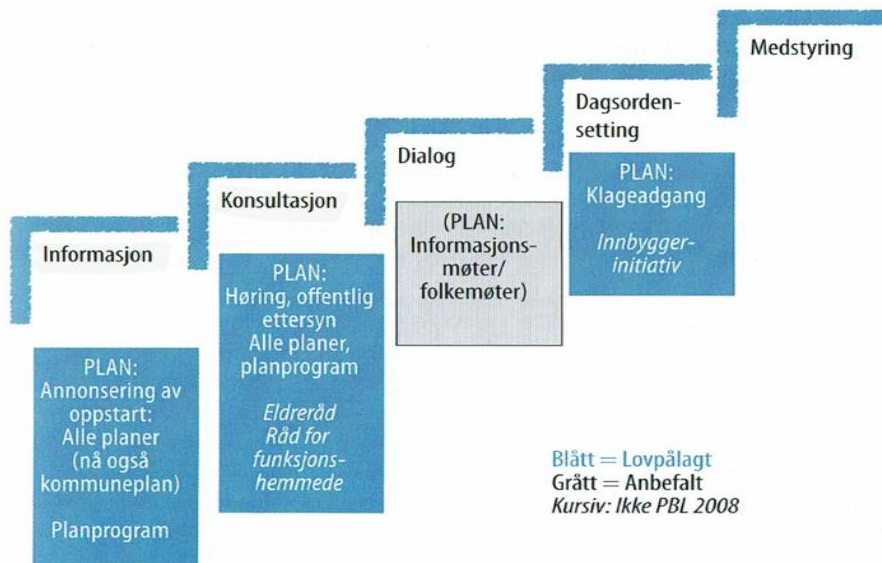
Medstyring

Dagsordensetting

Dialog

Konsultasjon

Informasjon

PLAN:
Klageadgang

*Innbyggerinitiativ*

(PLAN:
Informasjonsmøter/
folkemøter)

PLAN:
Høring, offentlig ettersyn
Alle planer, planprogram

*Eldreråd*
*Råd for funksjonshemmede*

PLAN:
Annonsering av oppstart:
Alle planer
(nå også kommuneplan)

Planprogram

Blått = Lovpålagt
Grått = Anbefalt
*Kursiv: Ikke PBL 2008*